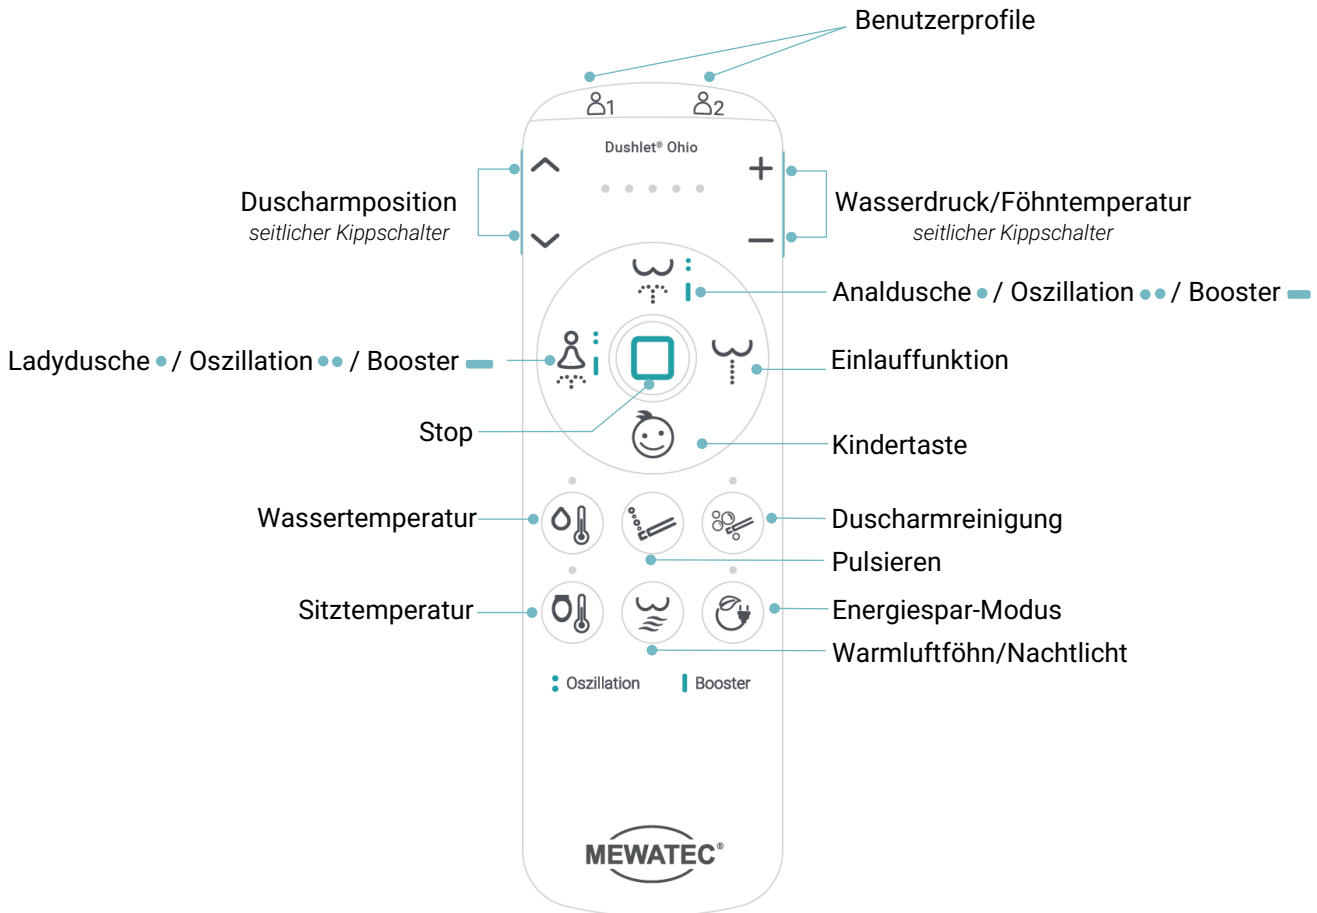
Benutzerprofile

1 2

Dushlet® Ohio

Duscharmposition
seitlicher Kippschalter

Wasserdruck/Föhntemperatur
seitlicher Kippschalter

Analdusche / Oszillation / Booster

Ladydusche / Oszillation / Booster

Einlauffunktion

Stop

Kindertaste

Wassertemperatur

Duscharmreinigung

Pulsieren

Sitztemperatur

Energiespar-Modus

Warmluftföhn/Nachtlicht

Oszillation Booster

MEWATEC®